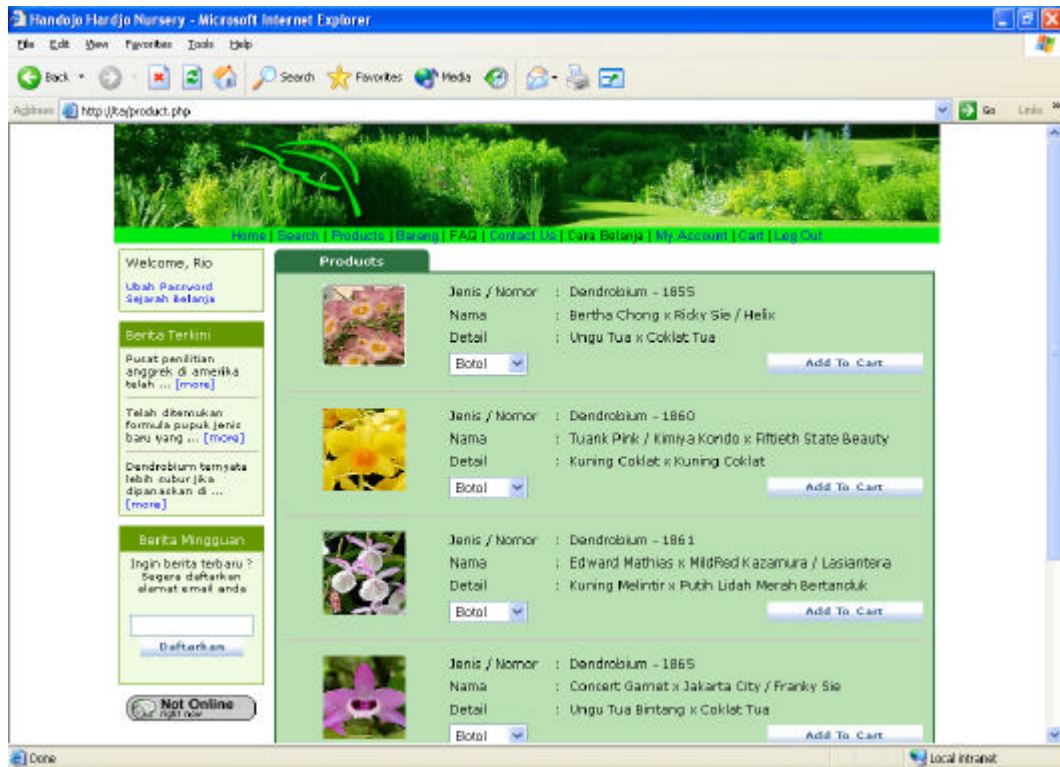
Handojo Hardjo Nursery - Microsoft Internet Explorer

File Edit View Favorites Tools Help

Back Search Favorites Media

Address http://ita/product.php Go Links »

Home | Search | Products | Barang | FAQ | Contact Us | Cara Belanja | My Account | Cart | Log Out

Welcome, Rio

Ubah Password
Sejarah Belanja

Berita Terkini

Pusat penilitian anggrek di amerika telah ... [more]

Telah ditemukan formula pupuk jenis baru yang ... [more]

Dendrobium ternyata lebih subur jika dipanaskan di ... [more]

Berita Mingguan

Ingin berita terbaru ? Segera daftarkan alamat email anda

Daftarkan

Not Online right now

Products

Jenis / Nomor : Dendrobium - 1855
Nama : Bertha Chong x Ricky Sie / Helix
Detail : Ungu Tua x Coklat Tua
Botol
Add To Cart

Jenis / Nomor : Dendrobium - 1860
Nama : Tuank Pink / Kimiya Kondo x Fiftieth State Beauty
Detail : Kuning Coklat x Kuning Coklat
Botol
Add To Cart

Jenis / Nomor : Dendrobium - 1861
Nama : Edward Mathias x MildRed Kazamura / Lasiantera
Detail : Kuning Melintir x Putih Lidah Merah Bertanduk
Botol
Add To Cart

Jenis / Nomor : Dendrobium - 1865
Nama : Concert Garnet x Jakarta City / Franky Sie
Detail : Ungu Tua Bintang x Coklat Tua
Botol
Add To Cart

Done
Local intranet